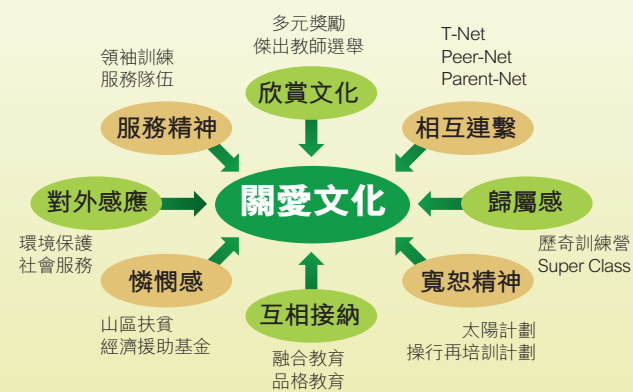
多元獎勵
傑出教師選舉

欣賞文化

領袖訓練
服務隊伍

服務精神

T-Net
Peer-Net
Parent-Net

相互連繫

對外感應

關愛文化

歸屬感

環境保護
社會服務

歷奇訓練營
Super Class

憐憫感

寬恕精神

互相接納

山區扶貧
經濟援助基金

太陽計劃
操行再培訓計劃

融合教育
品格教育